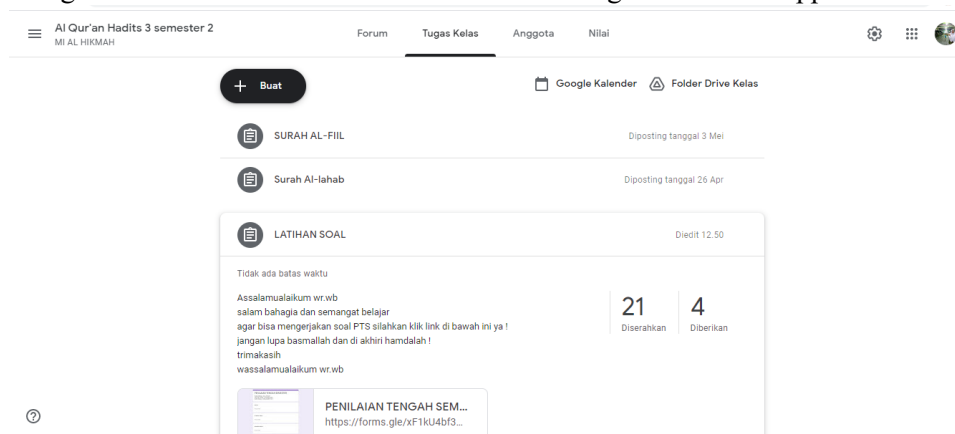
Al Qur'an Hadits 3 semester 2
MI AL HIKMAH

Forum Tugas Kelas Anggota Nilai

Buat

Google Kalender Folder Drive Kelas

SURAH AL-FIIL Diposting tanggal 3 Mei

Surah Al-lahab Diposting tanggal 26 Apr

LATIHAN SOAL Diedit 12.50

Tidak ada batas waktu

Assalamualaikum wr.wb
salam bahagia dan semangat belajar
agar bisa mengerjakan soal PTS silahkan klik link di bawah ini ya !
jangan lupa basmallah dan di akhiri hamdalah !
trimakasih
wassalamualaikum wr.wb

21 Diserahkan

4 Diberikan

PENILAIAN TENGAH SEM...
https://forms.gle/xF1kU4bf3...